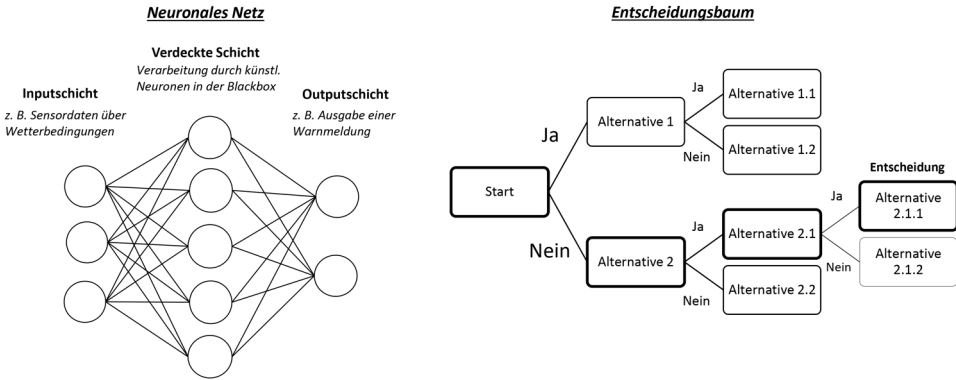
Neuronales Netz

Verdeckte Schicht
Verarbeitung durch künstl. Neuronen in der Blackbox

Inputschicht
z. B. Sensordaten über Wetterbedingungen

Outputschicht
z. B. Ausgabe einer Warnmeldung

Entscheidungsbaum

Start

Ja

Nein

Alternative 1

Ja

Alternative 1.1

Nein

Alternative 1.2

Alternative 2

Ja

Alternative 2.1

Nein

Alternative 2.2

Entscheidung

Ja

Alternative 2.1.1

Nein

Alternative 2.1.2